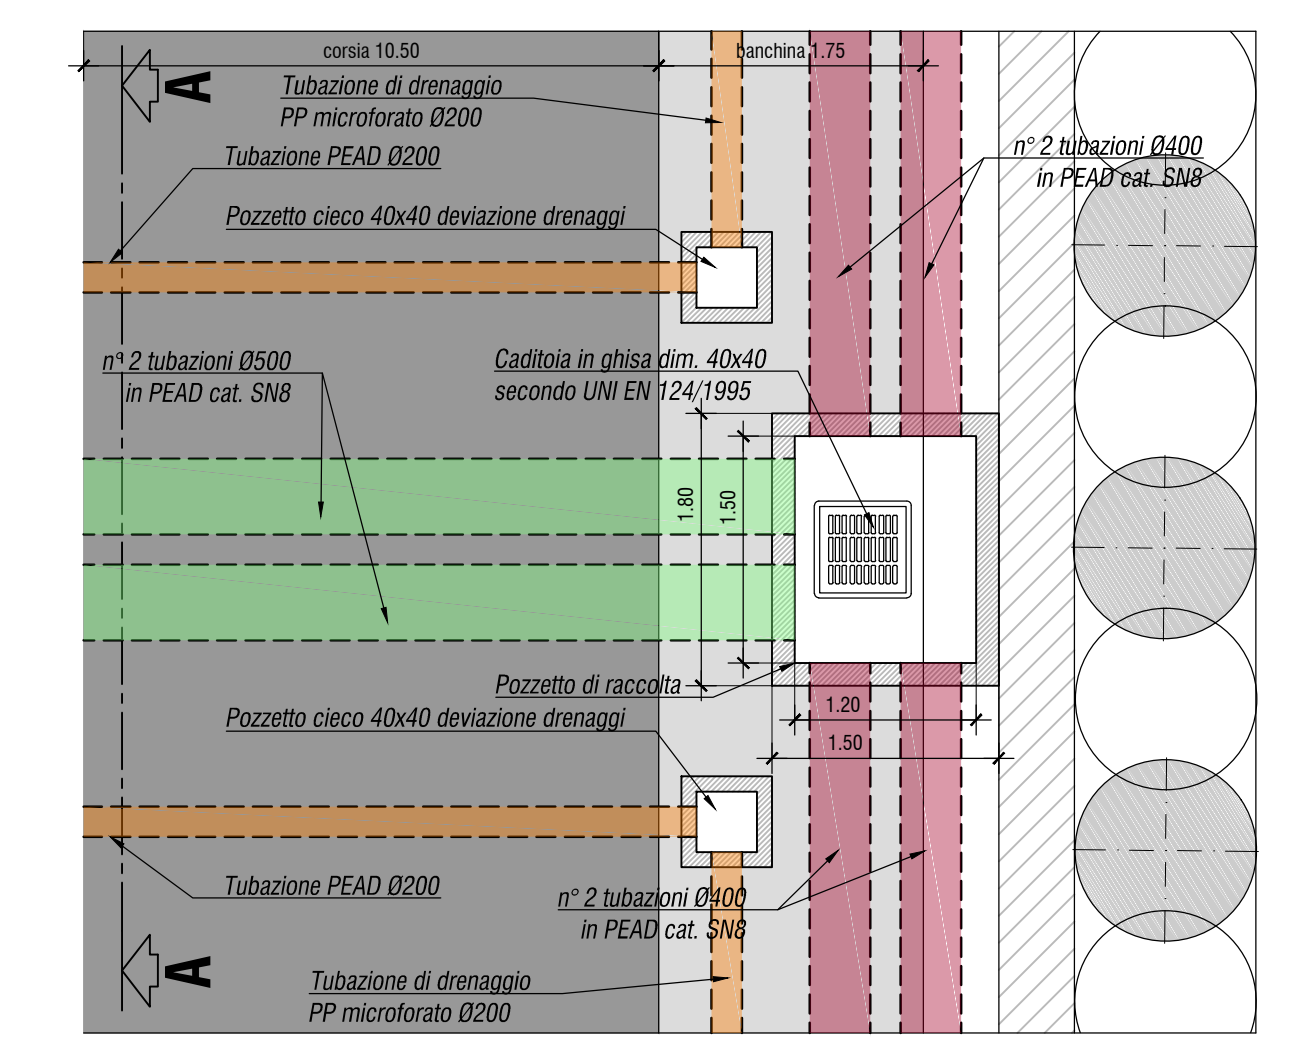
corsia 10.50

banchina 1.75

A

Tubazione di drenaggio
PP microforato Ø200

Tubazione PEAD Ø200

n° 2 tubazioni Ø400
in PEAD cat. SN8

Pozzetto cieco 40x40 deviazione drenaggi

n° 2 tubazioni Ø500
in PEAD cat. SN8

Caditoia in ghisa dim. 40x40
secondo UNI EN 124/1995

1.80

1.50

Pozzetto di raccolta

1.20

1.50

Pozzetto cieco 40x40 deviazione drenaggi

Tubazione PEAD Ø200

n° 2 tubazioni Ø400
in PEAD cat. SN8

A

Tubazione di drenaggio
PP microforato Ø200